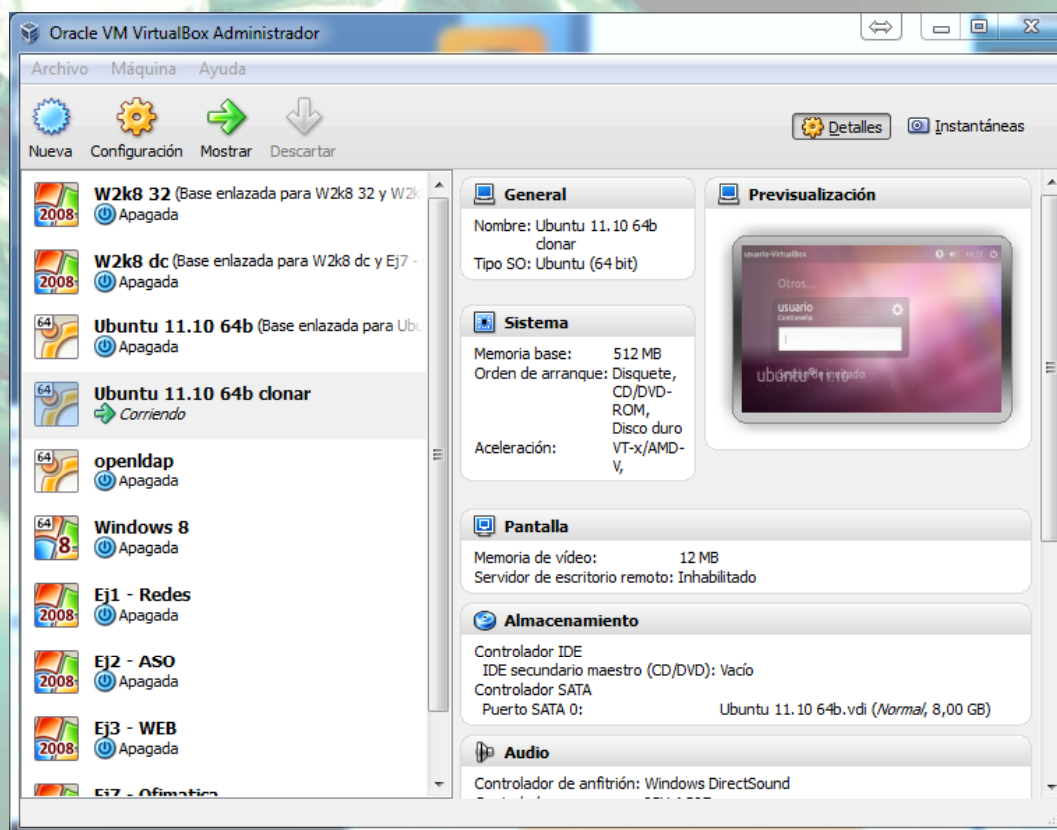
Oracle VM VirtualBox Administrador

Archivo Máquina Ayuda

Nueva Configuración Mostrar Descartar

Detalles Instantáneas

2008 W2k8 32 (Base enlazada para W2k8 32 y W2k
Apagada

2008 W2k8 dc (Base enlazada para W2k8 dc y Ej7 -
Apagada

64 Ubuntu 11.10 64b (Base enlazada para Ub
Apagada

64 Ubuntu 11.10 64b clonar
Corriendo

64 openldap
Apagada

64 8 Windows 8
Apagada

2008 Ej1 - Redes
Apagada

2008 Ej2 - ASO
Apagada

2008 Ej3 - WEB
Apagada

Ej7 - Ofimatica

General
Nombre: Ubuntu 11.10 64b clonar
Tipo SO: Ubuntu (64 bit)

Previsualización
usuario-VirtualBox
Otros...
usuario
Contraseña
ubuntu 11.10

Sistema
Memoria base: 512 MB
Orden de arranque: Disquete, CD/DVD-ROM, Disco duro
Aceleración: VT-x/AMD-V,

Pantalla
Memoria de vídeo: 12 MB
Servidor de escritorio remoto: Inhabilitado

Almacenamiento
Controlador IDE
IDE secundario maestro (CD/DVD): Vacío
Controlador SATA
Puerto SATA 0: Ubuntu 11.10 64b.vdi (Normal, 8,00 GB)

Audio
Controlador de anfitrión: Windows DirectSound
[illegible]